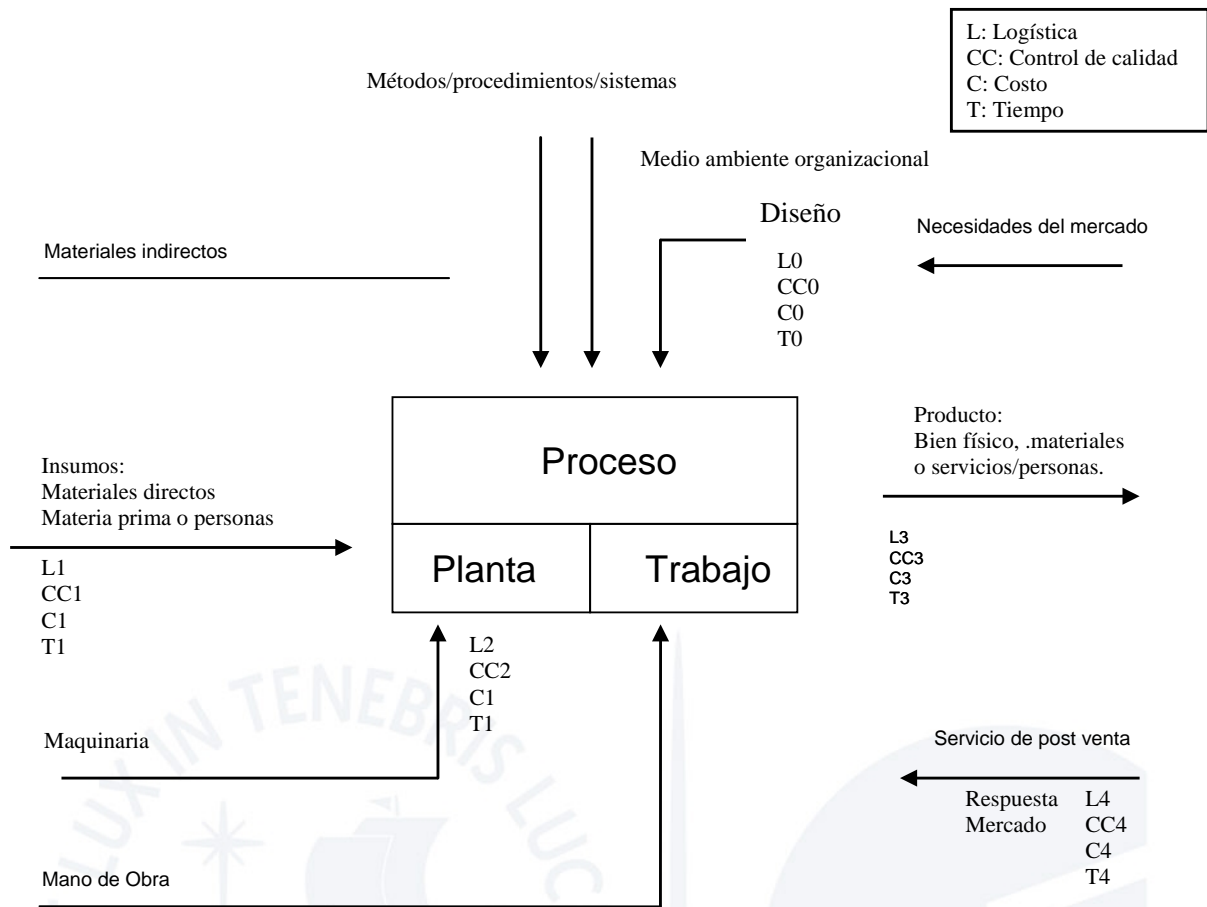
L: Logística
CC: Control de calidad
C: Costo
T: Tiempo

Métodos/procedimientos/sistemas

Medio ambiente organizacional

Diseño

L0
CC0
C0
T0

Necesidades del mercado

Materiales indirectos

Producto:
Bien físico, .materiales
o servicios/personas.

Insumos:
Materiales directos
Materia prima o personas

Proceso

Planta

Trabajo

L1
CC1
C1
T1

L3
CC3
C3
T3

L2
CC2
C1
T1

Maquinaria

Servicio de post venta

Respuesta Mercado

L4
CC4
C4
T4

Mano de Obra

LUX IN TENEBRIS LUCET